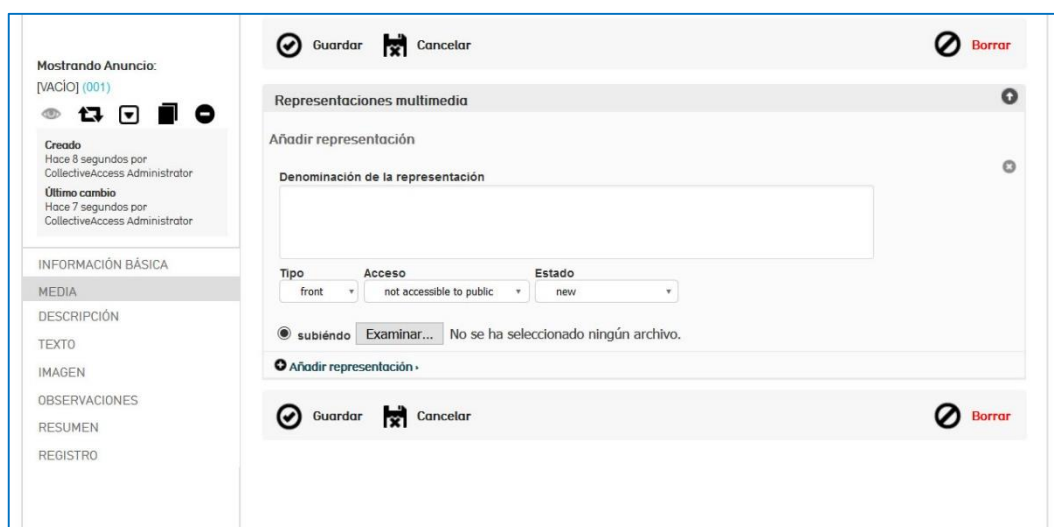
Mostrando Anuncio:
[VACÍO] (001)

Creado
Hace 8 segundos por CollectiveAccess Administrator
Último cambio
Hace 7 segundos por CollectiveAccess Administrator

INFORMACIÓN BÁSICA
MEDIA
DESCRIPCIÓN
TEXTO
IMAGEN
OBSERVACIONES
RESUMEN
REGISTRO

Guardar Cancelar Borrar

Representaciones multimedia

Añadir representación

Denominación de la representación

Tipo
front
Acceso
not accessible to public
Estado
new

subiendo Examinar... No se ha seleccionado ningún archivo.

Añadir representación ›

Guardar Cancelar Borrar